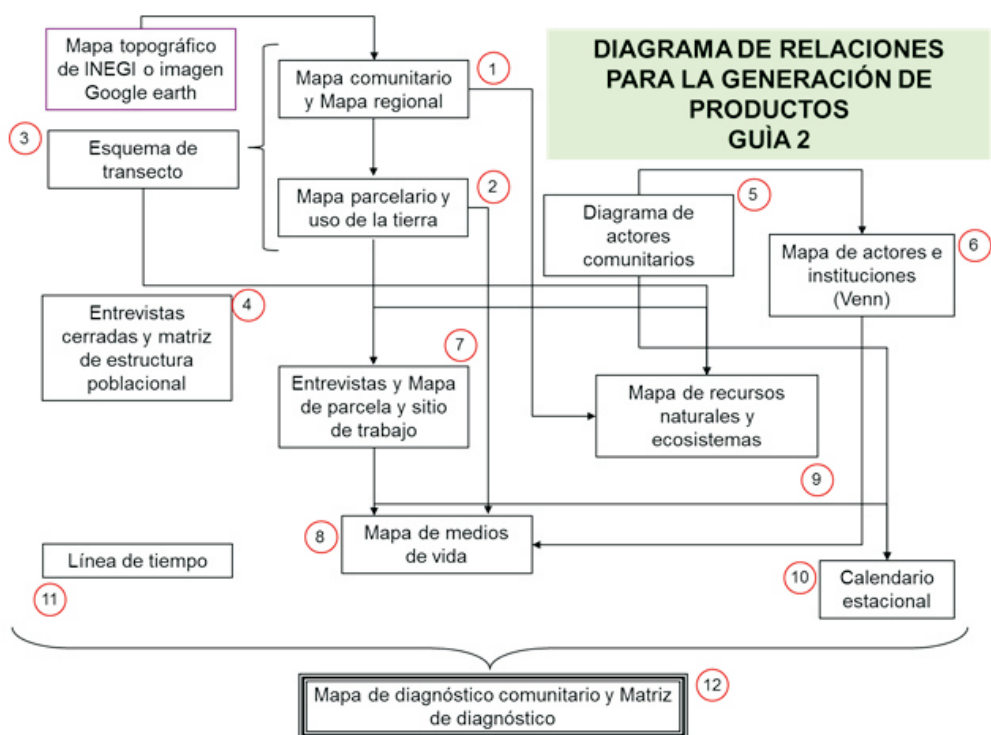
DIAGRAMA DE RELACIONES PARA LA GENERACIÓN DE PRODUCTOS
GUÌA 2

Mapa topográfico de INEGI o imagen Google earth

1
Mapa comunitario y Mapa regional

3
Esquema de transecto

2
Mapa parcelario y uso de la tierra

5
Diagrama de actores comunitarios

6
Mapa de actores e instituciones (Venn)

4
Entrevistas cerradas y matriz de estructura poblacional

7
Entrevistas y Mapa de parcela y sitio de trabajo

Mapa de recursos naturales y ecosistemas
9

8
Mapa de medios de vida

Línea de tiempo
11

10
Calendario estacional

Mapa de diagnóstico comunitario y Matriz de diagnóstico
12